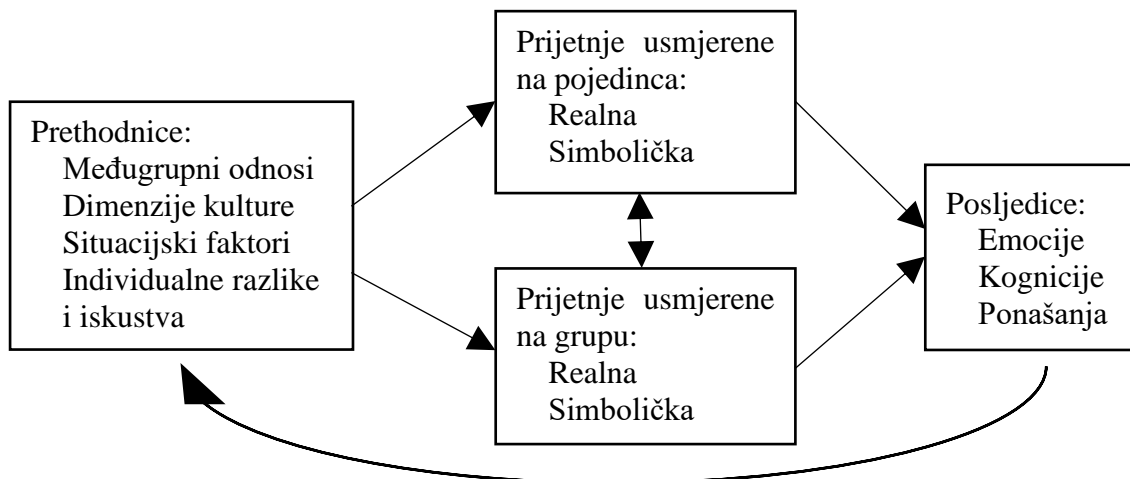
Prethodnice:
Međugrupni odnosi
Dimenzije kulture
Situacijski faktori
Individualne razlike i iskustva

Prijetnje usmjerene na pojedinca:
Realna
Simbolička

Prijetnje usmjerene na grupu:
Realna
Simbolička

Posljedice:
Emocije
Kognicije
Ponašanja